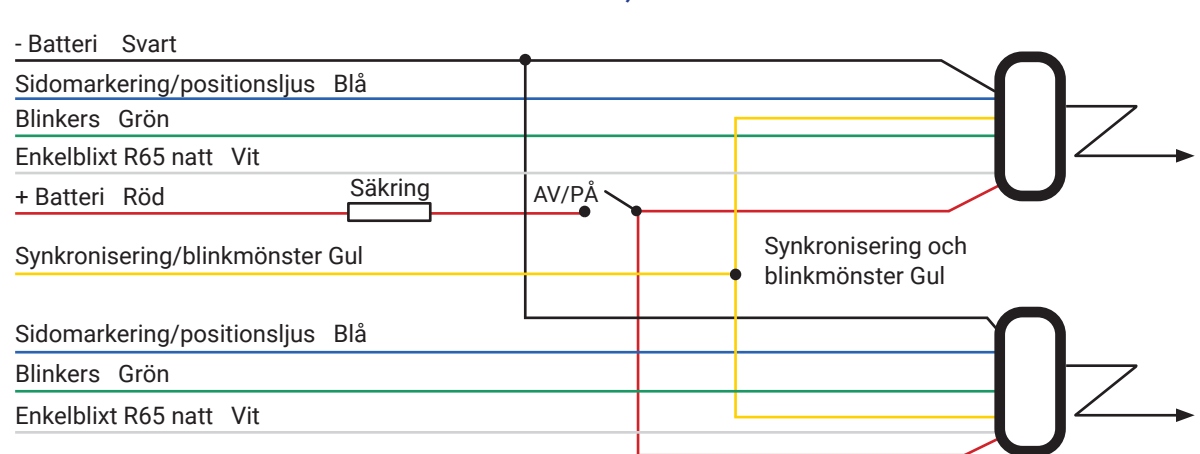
- Batteri Svart
Sidomarkering/positionsljus Blå
Blinkers Grön
Enkelblixt R65 natt Vit
+ Batteri Röd
Säkring
AV/PÅ
Synkronisering/blinkmönster Gul
Synkronisering och blinkmönster Gul
Sidomarkering/positionsljus Blå
Blinkers Grön
Enkelblixt R65 natt Vit